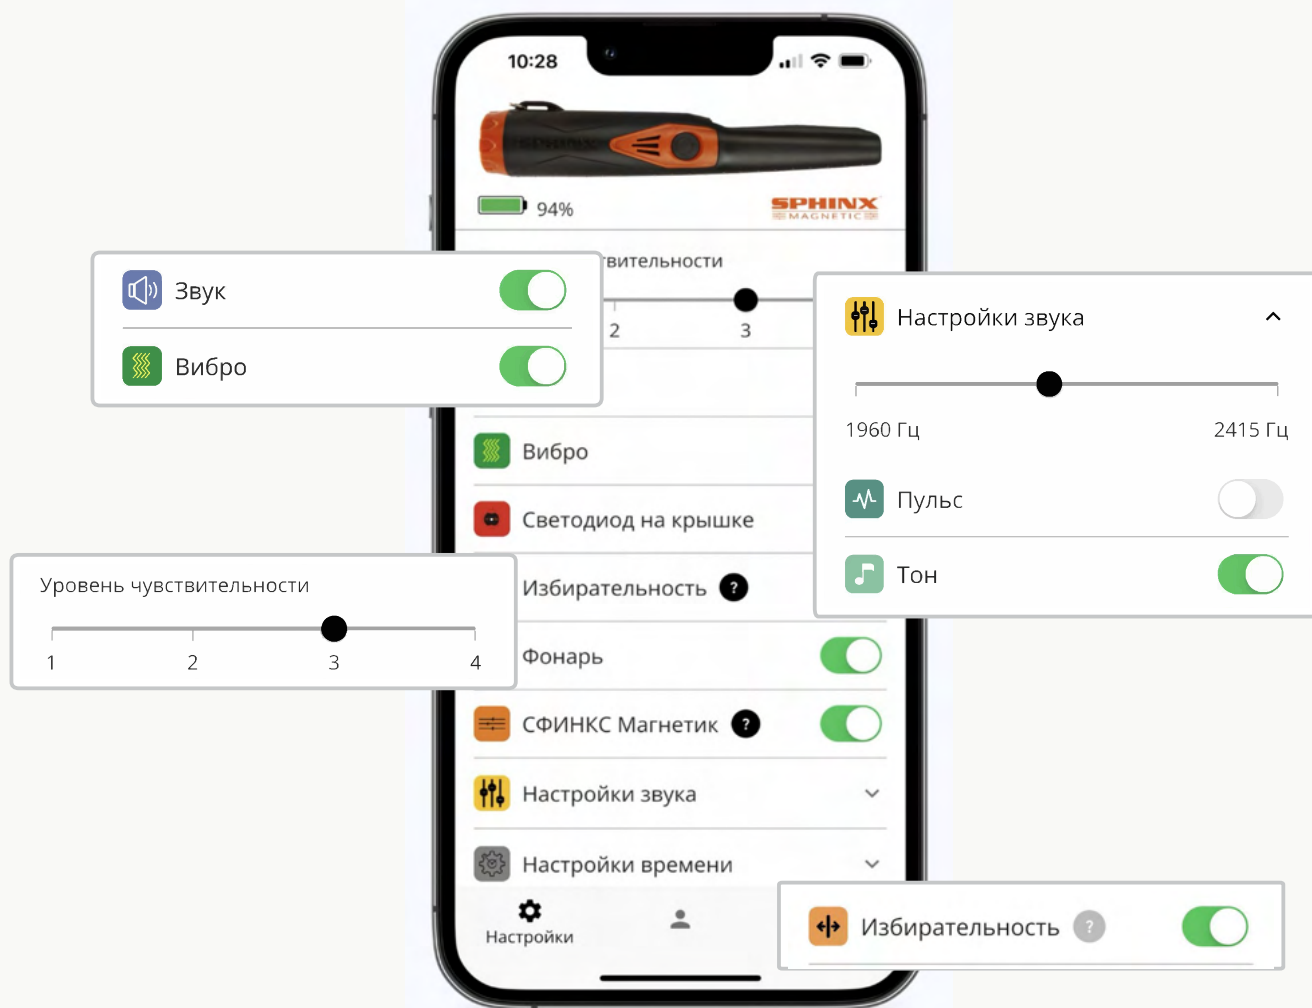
10:28

94%

SPHINX MAGNETIC

Звук

Вибро

твительности

2 3

Настройки звука

1960 Гц 2415 Гц

Пульс

Тон

Вибро

Светодиод на крышке

Уровень чувствительности

1 2 3 4

Избирательность ?

Фонарь

СФИНКС Магнетик ?

Настройки звука

Настройки времени

Настройки

Избирательность ?